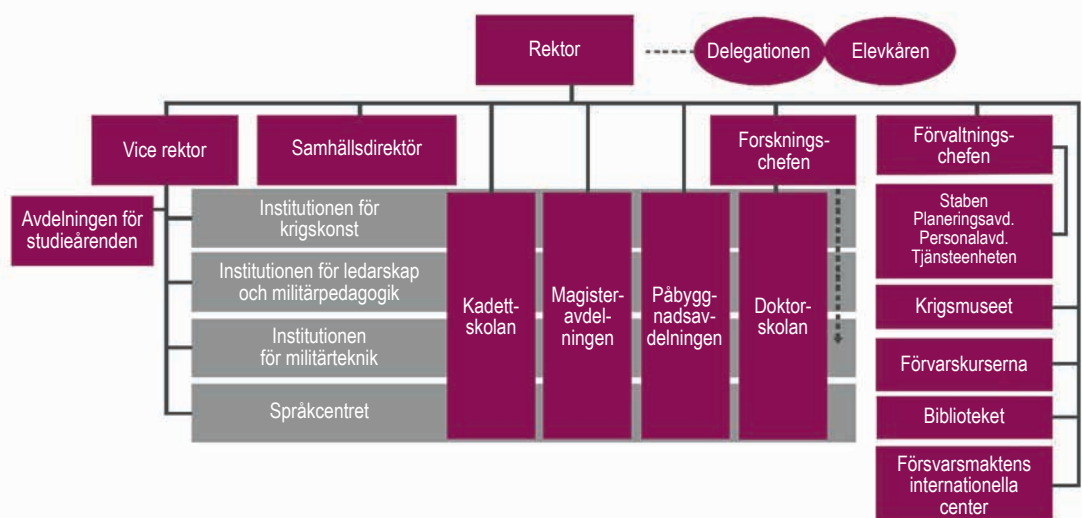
Rektor

Delegationen

Elevkåren

Vice rektor

Samhällsdirektör

Forskningschefen

Förvaltningschefen

Avdelningen för studieärenden

Institutionen för krigskonst

Institutionen för ledarskap och militärpedagogik

Institutionen för militärteknik

Språkcentret

Kadettskolan

Magisteravdelningen

Påbyggnadsavdelningen

Doktorskolan

Staben
Planeringsavd.
Personalavd.
Tjänsteenheten

Krigsmuseet

Förvarskurserna

Biblioteket

Försvarsmaktens internationella center